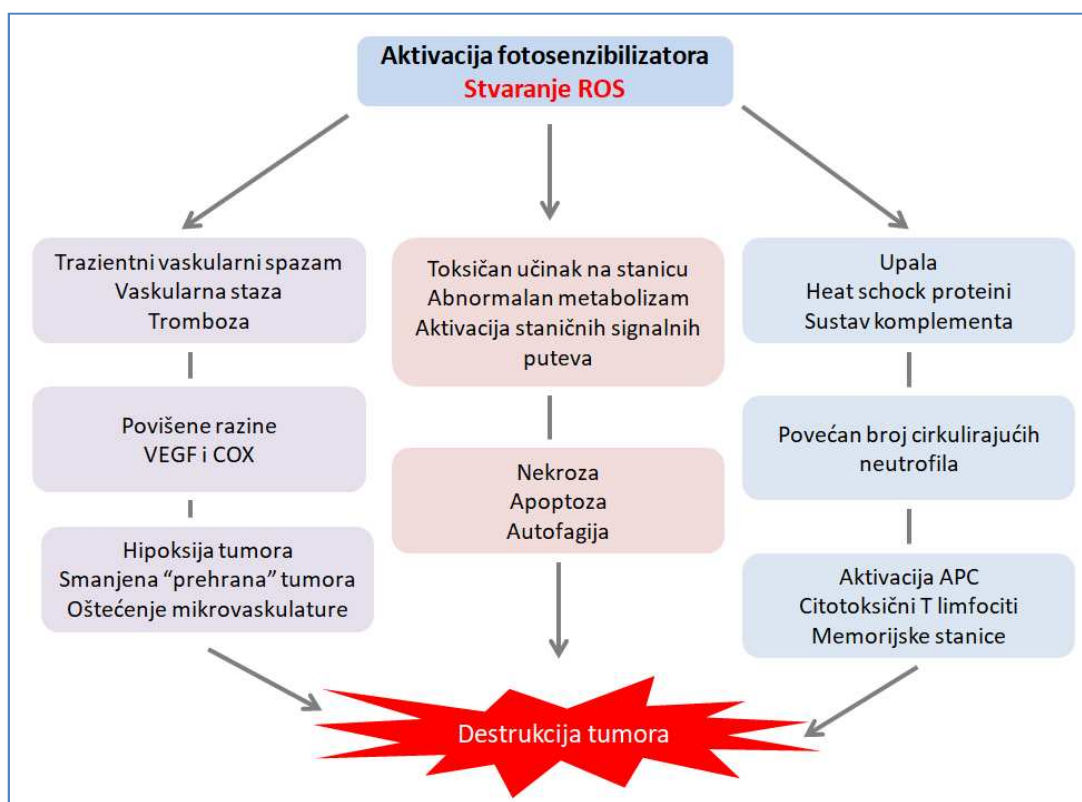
Aktivacija fotosenzibilizatora
Stvaranje ROS

Trazientni vaskularni spazam
Vaskularna staza
Tromboza

Povišene razine
VEGF i COX

Hipoksija tumora
Smanjena "prehrana" tumora
Oštećenje mikrovaskulature

Toksičan učinak na stanicu
Abnormalan metabolizam
Aktivacija staničnih signalnih puteva

Nekroza
Apoptoza
Autofagija

Upala
Heat schock proteini
Sustav komplementa

Povećan broj cirkulirajućih neutrofila

Aktivacija APC
Citotoksični T limfociti
Memorijske stanice

Destrukcija tumora